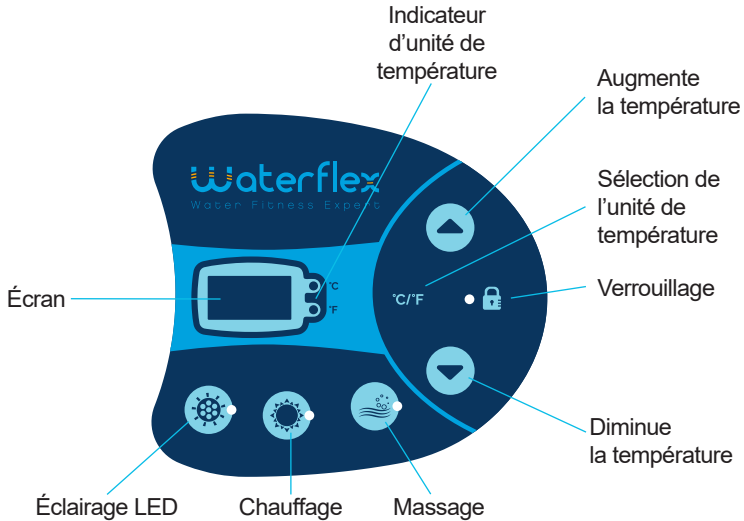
Indicateur d'unité de température

Augmente la température

Sélection de l'unité de température

Waterflex
Water Fitness Expert

Écran

°C
°F

°C/°F

Verrouillage

Diminue la température

Éclairage LED

Chauffage

Massage